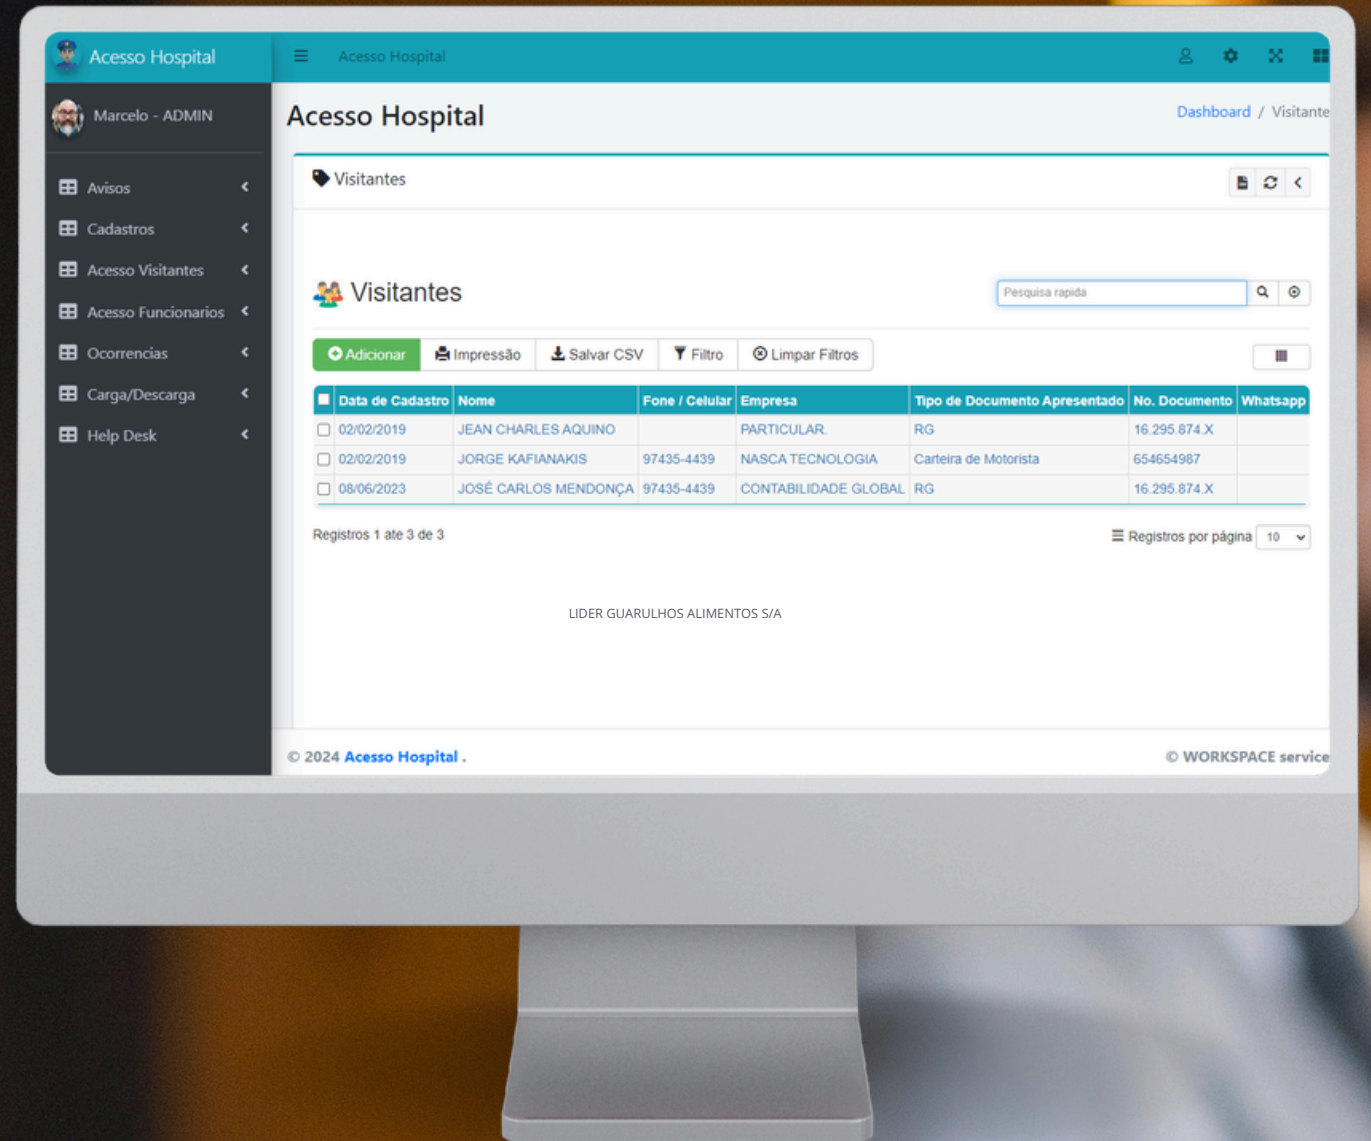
Acesso Hospital

Acesso Hospital

Marcelo - ADMIN

Avisos
Cadastros
Acesso Visitantes
Acesso Funcionarios
Ocorrencias
Carga/Descarga
Help Desk

Acesso Hospital

Dashboard / Visitante

Visitantes

Visitantes

Pesquisa rapida

Adicionar | Impressão | Salvar CSV | Filtro | Limpar Filtros

| Data de Cadastro | Nome | Fone / Celular | Empresa | Tipo de Documento Apresentado | No. Documento | Whatsapp |
|---|---|---|---|---|---|---|
| 02/02/2019 | JEAN CHARLES AQUINO | | PARTICULAR. | RG | 16.295.874.X | |
| 02/02/2019 | JORGE KAFIANAKIS | 97435-4439 | NASCA TECNOLOGIA | Carteira de Motorista | 654654987 | |
| 08/06/2023 | JOSÉ CARLOS MENDONÇA | 97435-4439 | CONTABILIDADE GLOBAL | RG | 16.295.874.X | |

Registros 1 ate 3 de 3

Registros por página 10

LIDER GUARULHOS ALIMENTOS S/A

© 2024 Acesso Hospital .

© WORKSPACE service